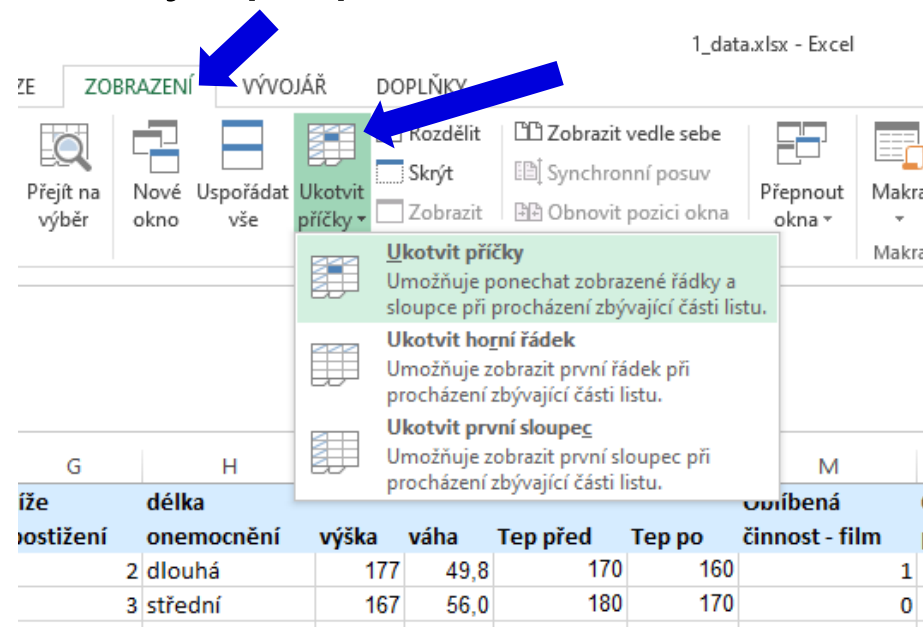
1_data.xlsx - Excel

ZE ZOBRAZENÍ VÝVOJÁŘ DOPLŇKY

Přejít na výběr
Nové okno
Uspořádat vše
Ukotvit příčky
Rozdělit
Skrýt
Zobrazit
Zobrazit vedle sebe
Synchronní posuv
Obnovit pozici okna
Přepnout okna
Makra
Makra

Ukotvit příčky
Umožňuje ponechat zobrazené řádky a sloupce při procházení zbývající části listu.

Ukotvit horní řádek
Umožňuje zobrazit první řádek při procházení zbývající části listu.

Ukotvit první sloupec
Umožňuje zobrazit první sloupec při procházení zbývající části listu.

| G | H | | | | | M |
|---|---|---|---|---|---|---|
| íže postižení | délka onemocnění | výška | váha | Tep před | Tep po | Oblíbená činnost - film |
| 2 | dlouhá | 177 | 49,8 | 170 | 160 | 1 |
| 3 | střední | 167 | 56,0 | 180 | 170 | 0 |